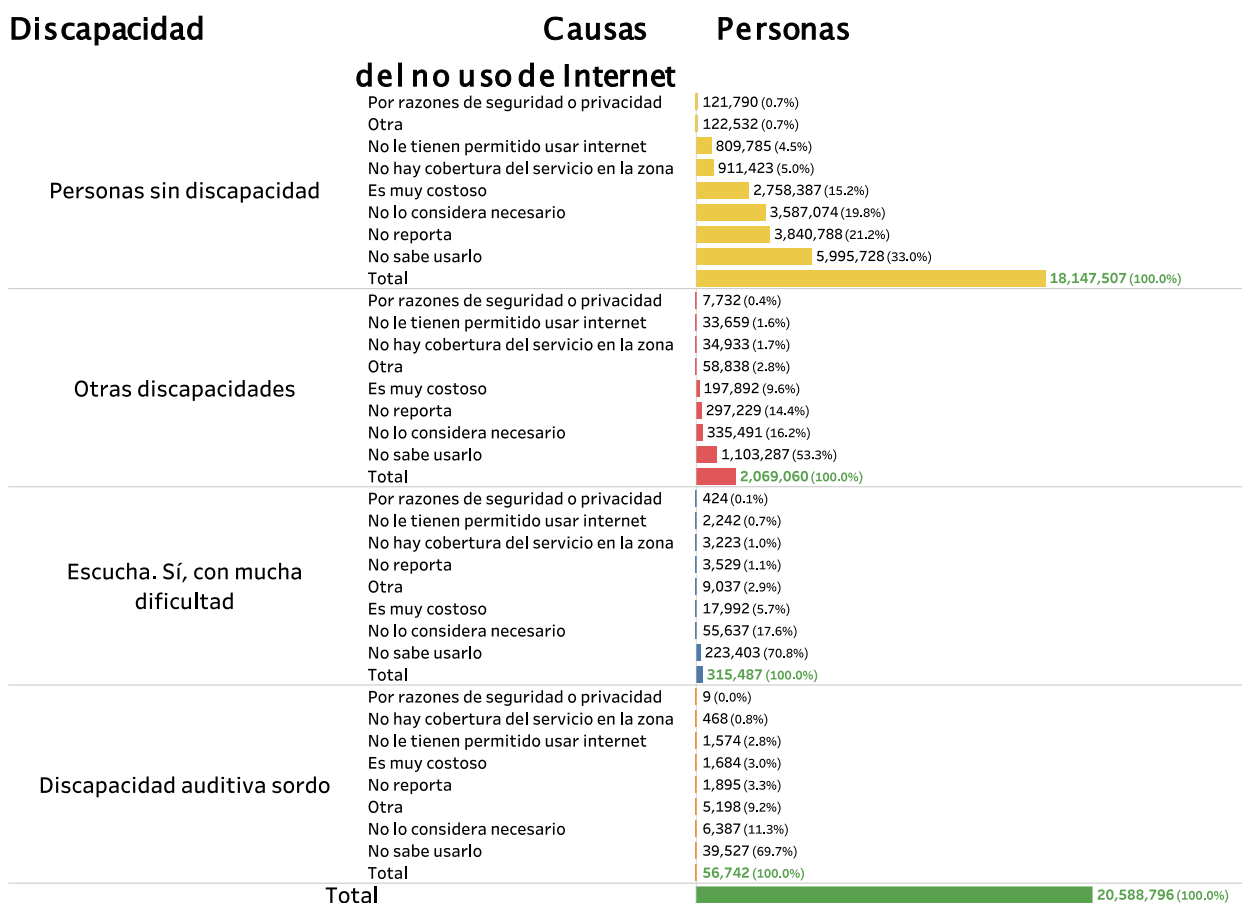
| Discapacidad | Causas del no uso de Internet | Personas |
|---|---|---|
| Personas sin discapacidad | Por razones de seguridad o privacidad | 121,790 (0.7%) |
| | Otra | 122,532 (0.7%) |
| | No le tienen permitido usar internet | 809,785 (4.5%) |
| | No hay cobertura del servicio en la zona | 911,423 (5.0%) |
| | Es muy costoso | 2,758,387 (15.2%) |
| | No lo considera necesario | 3,587,074 (19.8%) |
| | No reporta | 3,840,788 (21.2%) |
| | No sabe usarlo | 5,995,728 (33.0%) |
| | Total | 18,147,507 (100.0%) |
| Otras discapacidades | Por razones de seguridad o privacidad | 7,732 (0.4%) |
| | No le tienen permitido usar internet | 33,659 (1.6%) |
| | No hay cobertura del servicio en la zona | 34,933 (1.7%) |
| | Otra | 58,838 (2.8%) |
| | Es muy costoso | 197,892 (9.6%) |
| | No reporta | 297,229 (14.4%) |
| | No lo considera necesario | 335,491 (16.2%) |
| | No sabe usarlo | 1,103,287 (53.3%) |
| | Total | 2,069,060 (100.0%) |
| Escucha. Sí, con mucha dificultad | Por razones de seguridad o privacidad | 424 (0.1%) |
| | No le tienen permitido usar internet | 2,242 (0.7%) |
| | No hay cobertura del servicio en la zona | 3,223 (1.0%) |
| | No reporta | 3,529 (1.1%) |
| | Otra | 9,037 (2.9%) |
| | Es muy costoso | 17,992 (5.7%) |
| | No lo considera necesario | 55,637 (17.6%) |
| | No sabe usarlo | 223,403 (70.8%) |
| | Total | 315,487 (100.0%) |
| Discapacidad auditiva sordo | Por razones de seguridad o privacidad | 9 (0.0%) |
| | No hay cobertura del servicio en la zona | 468 (0.8%) |
| | No le tienen permitido usar internet | 1,574 (2.8%) |
| | Es muy costoso | 1,684 (3.0%) |
| | No reporta | 1,895 (3.3%) |
| | Otra | 5,198 (9.2%) |
| | No lo considera necesario | 6,387 (11.3%) |
| | No sabe usarlo | 39,527 (69.7%) |
| | Total | 56,742 (100.0%) |
| Total | | 20,588,796 (100.0%) |